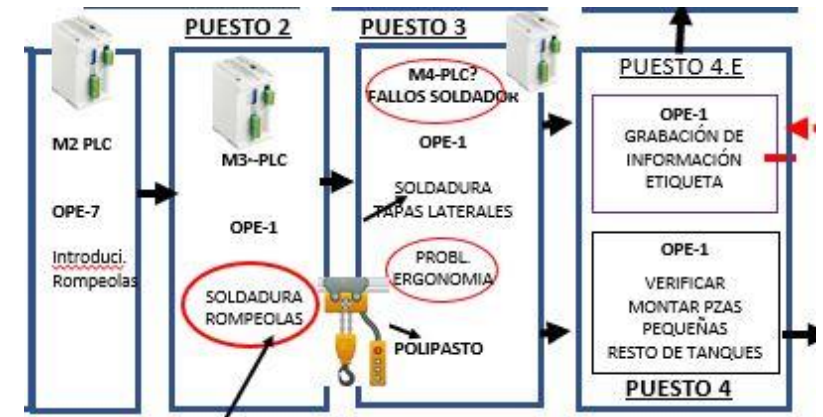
PUESTO 2

PUESTO 3

M2 PLC

OPE-7

Introduci. Rompeolas

M3--PLC

OPE-1

SOLDADURA ROMPEOLAS

M4-PLC? FALLOS SOLDADOR

OPE-1

SOLDADURA TAPAS LATERALES

PROBL. ERGONOMIA

POLIPASTO

PUESTO 4.E

OPE-1
GRABACIÓN DE INFORMACIÓN ETIQUETA

OPE-1

VERIFICAR
MONTAR PZAS PEQUEÑAS
RESTO DE TANQUES

PUESTO 4